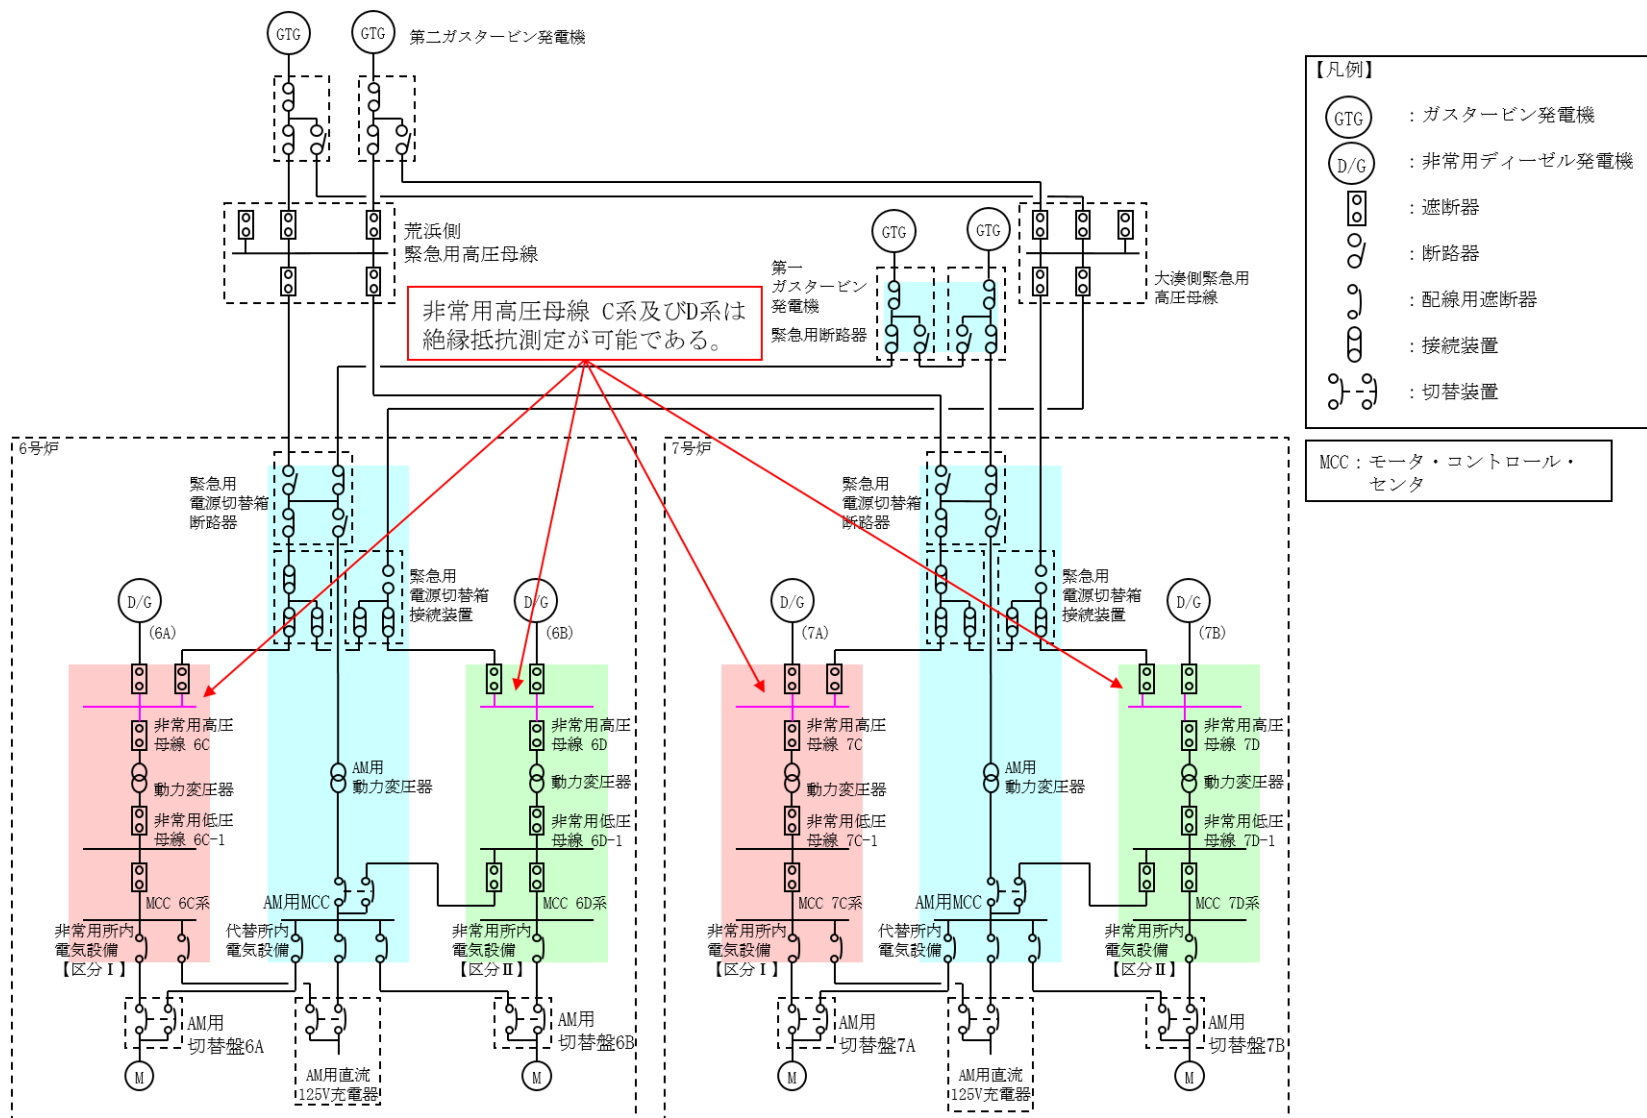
GTG
GTG
第二ガスタービン発電機

荒浜側
緊急用高圧母線

GTG
GTG
第一
ガスタービン
発電機
緊急用断路器

大湊側緊急用
高圧母線

非常用高圧母線 C系及びD系は
絶縁抵抗測定が可能である。

【凡例】
GTG ：ガスタービン発電機
D/G ：非常用ディーゼル発電機
：遮断器
：断路器
：配線用遮断器
：接続装置
：切替装置

MCC：モータ・コントロール・センタ

6号炉
緊急用
電源切替箱
断路器
緊急用
電源切替箱
接続装置
D/G
(6A)
D/G
(6B)
非常用高圧
母線 6C
動力変圧器
非常用低圧
母線 6C-1
MCC 6C系
AM用
動力変圧器
AM用MCC
非常用高圧
母線 6D
動力変圧器
非常用低圧
母線 6D-1
MCC 6D系
非常用所内
電気設備
【区分Ⅰ】
代替所内
電気設備
非常用所内
電気設備
【区分Ⅱ】
AM用
切替盤6A
AM用直流
125V充電器
AM用
切替盤6B
M
M

7号炉
緊急用
電源切替箱
断路器
緊急用
電源切替箱
接続装置
D/G
(7A)
D/G
(7B)
非常用高圧
母線 7C
動力変圧器
非常用低圧
母線 7C-1
MCC 7C系
AM用
動力変圧器
AM用MCC
非常用高圧
母線 7D
動力変圧器
非常用低圧
母線 7D-1
MCC 7D系
非常用所内
電気設備
【区分Ⅰ】
代替所内
電気設備
非常用所内
電気設備
【区分Ⅱ】
AM用
切替盤7A
AM用直流
125V充電器
AM用
切替盤7B
M
M